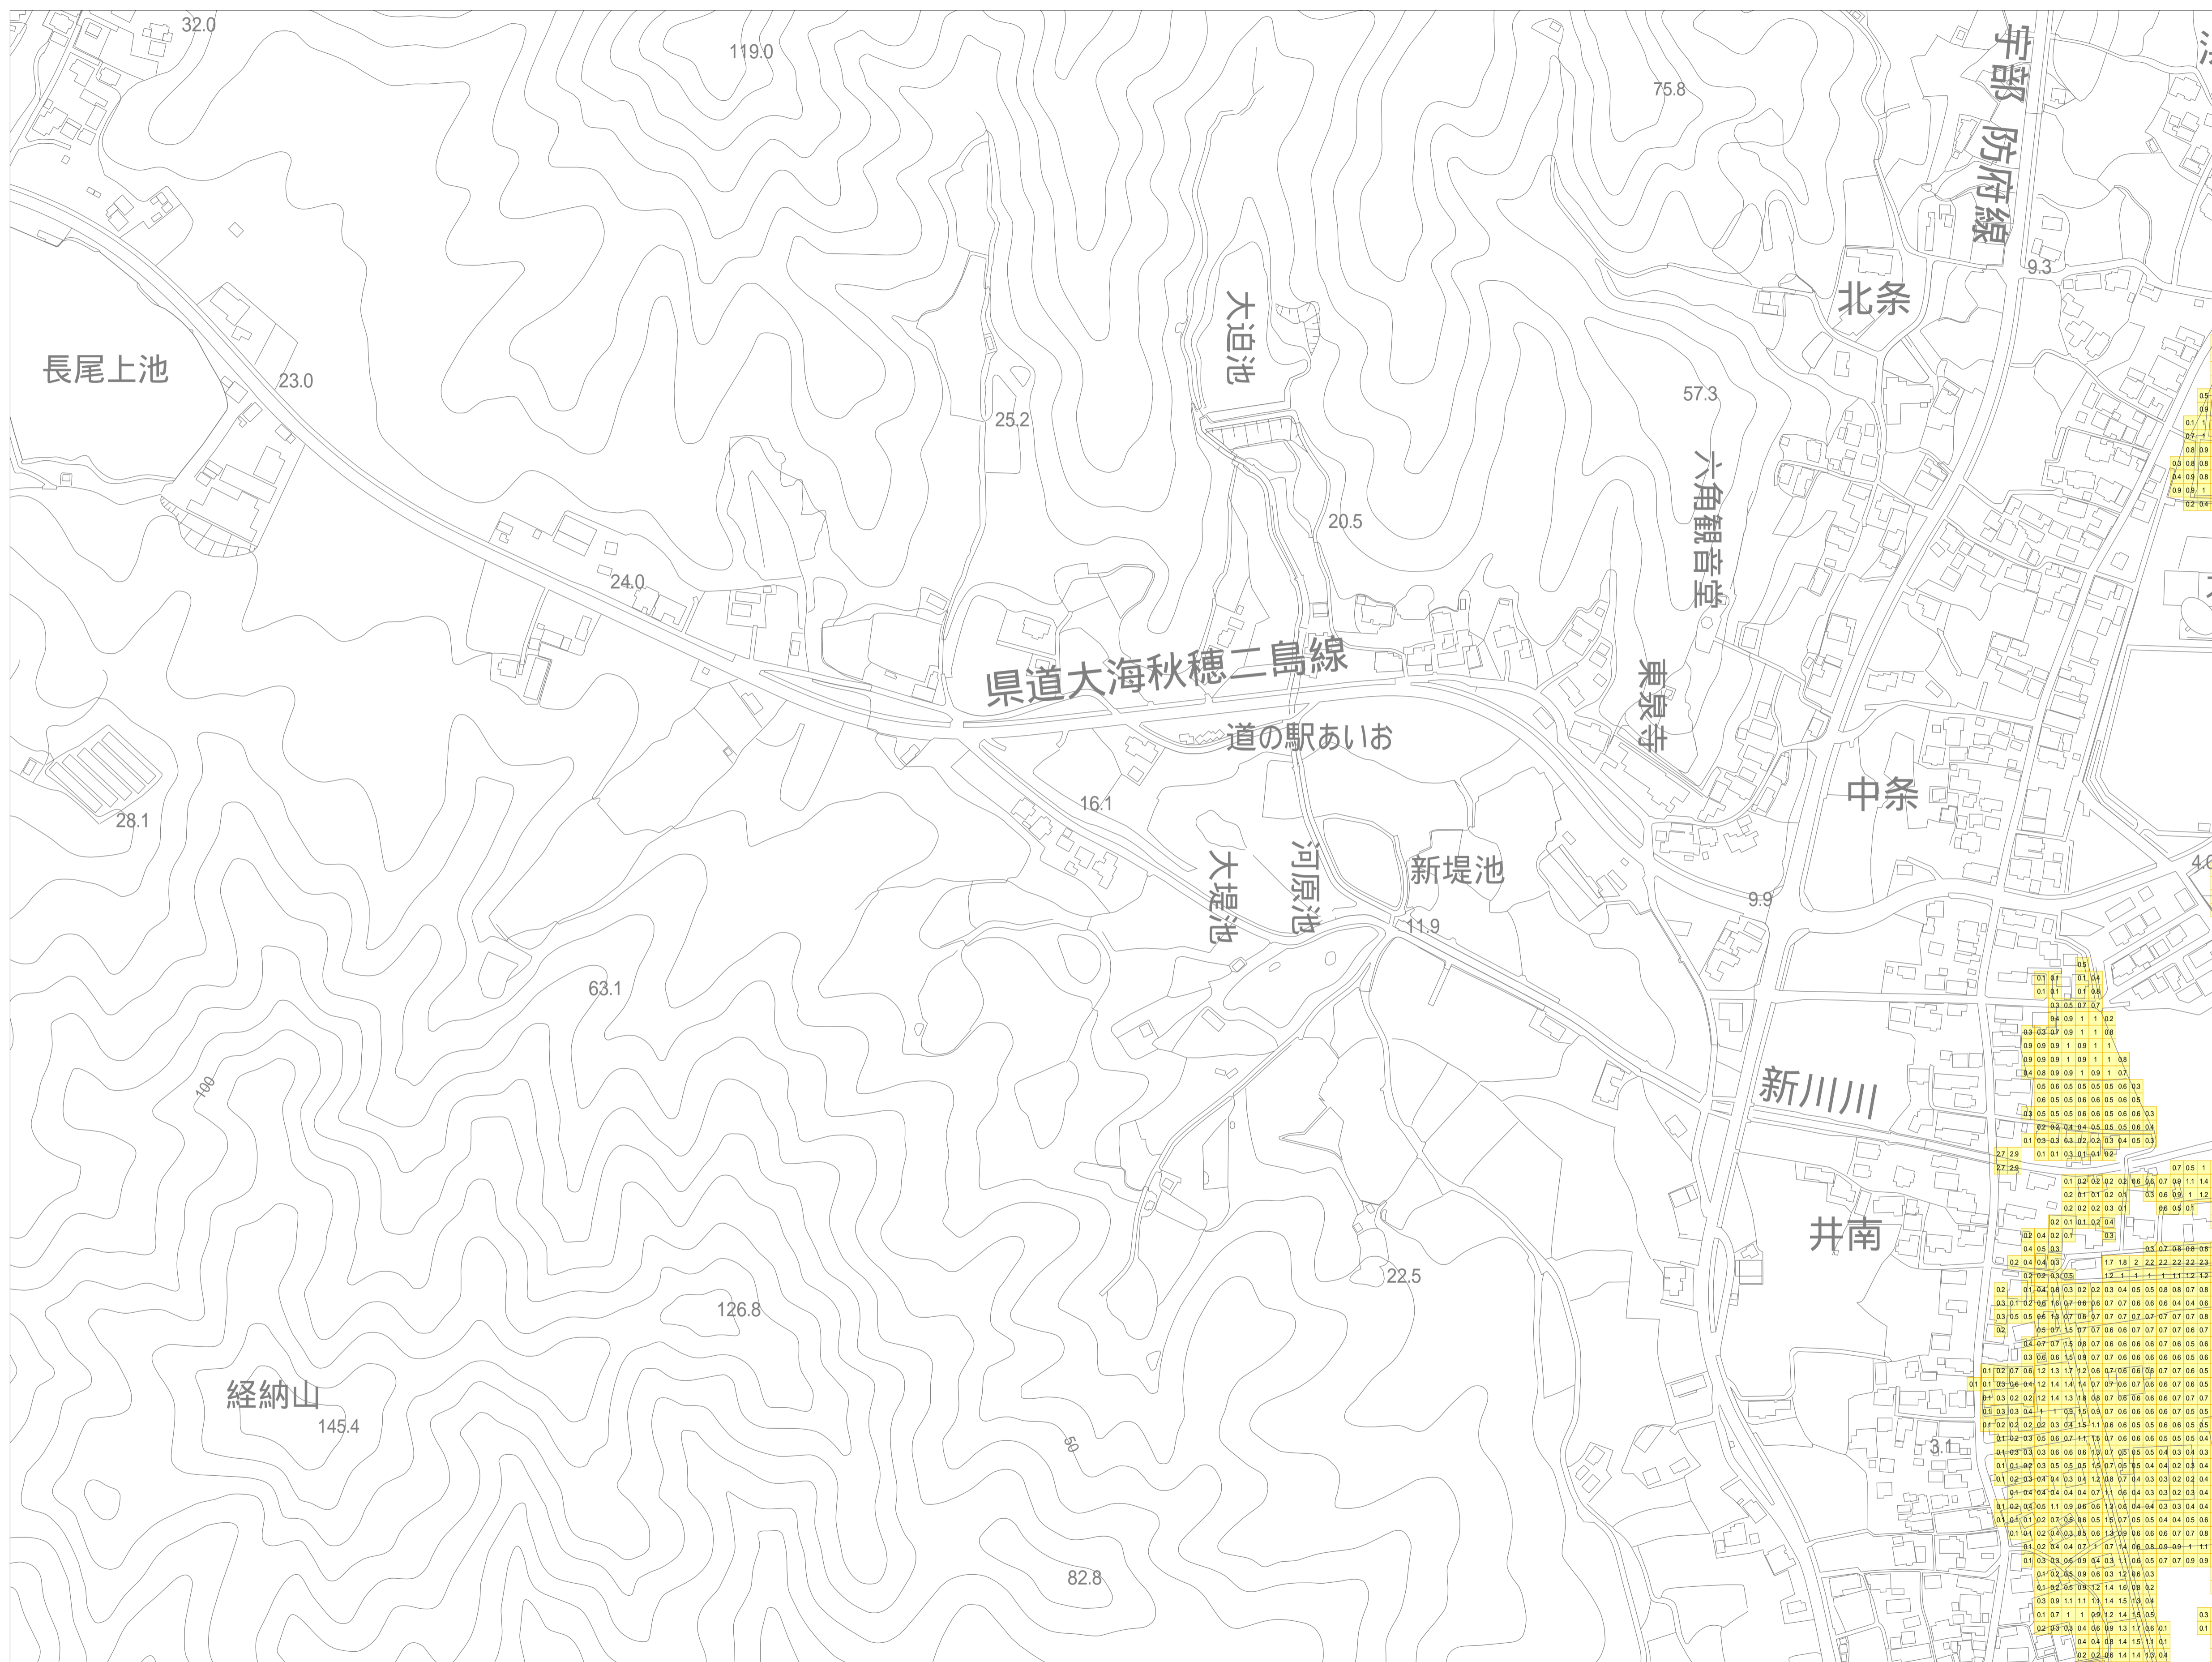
32.0
119.0
75.8
宇部防府線
9.3
北条
長尾上池
23.0
25.2
大迫池
57.3
六角観音堂
20.5
24.0
県道大海秋穂二島線
東泉寺
道の駅あいお
中条
28.1
16.1
大堤池
河原池
新堤池
9.9
11.9
63.1
新川川
100
井南
22.5
126.8
経納山
145.4
50
3.1
82.8